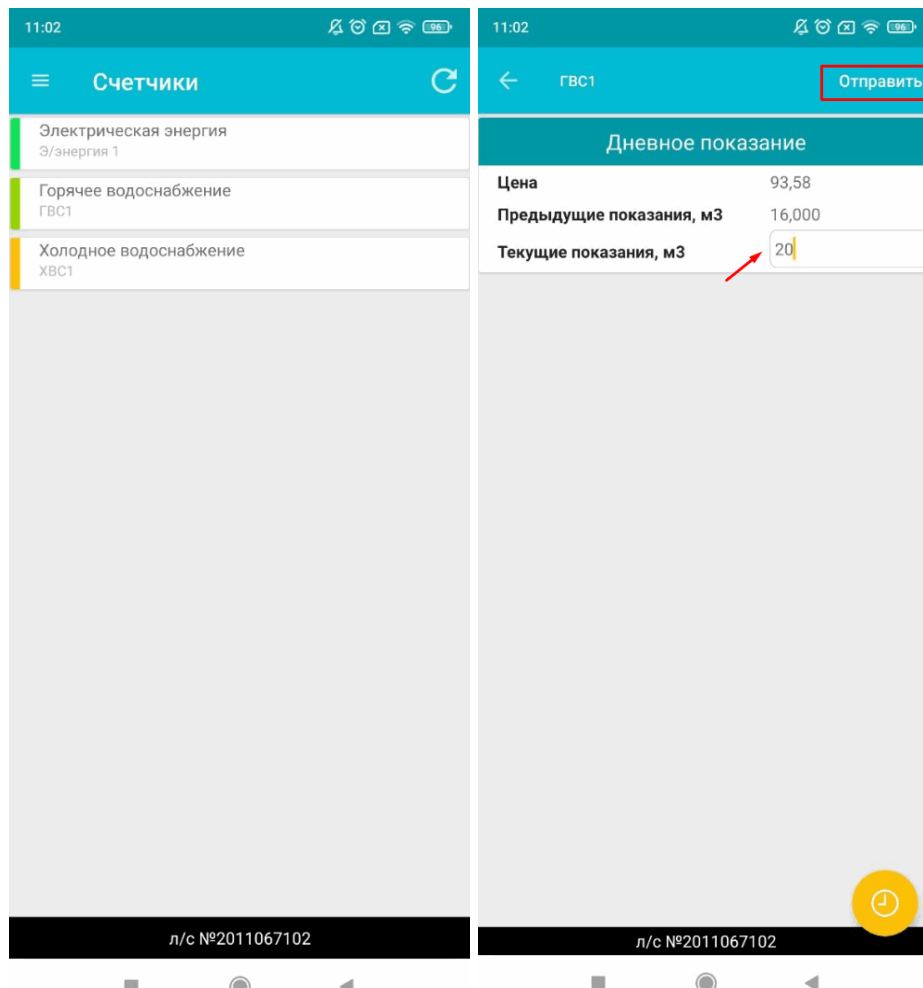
11:02 96

Счетчики

Электрическая энергия
Э/энергия 1

Горячее водоснабжение
ГВС1

Холодное водоснабжение
ХВС1

л/с №2011067102

11:02 96

ГВС1

Отправить

Дневное показание

| Цена | 93,58 |
|---|---|
| Предыдущие показания, м3 | 16,000 |
| Текущие показания, м3 | 20 |

л/с №2011067102